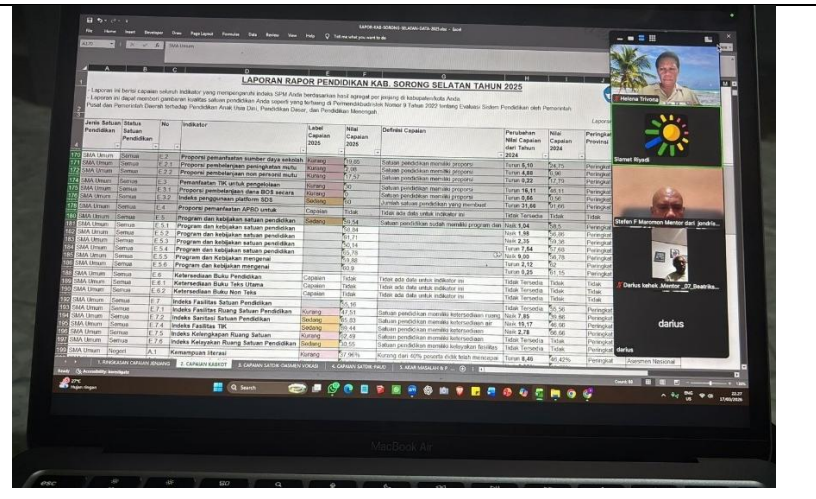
RAPOR-KAB-SORONG-SELATAN-DATA-2025.xlsx - Excel

File Home Insert Developer Draw Page Layout Formulas Data Review View Help Tell me what you want to do

SMA Umum

LAPORAN RAPOR PENDIDIKAN KAB. SORONG SELATAN TAHUN 2025

- Laporan ini berisi capaian seluruh indikator yang mempengaruhi indeks SPM Anda berdasarkan hasil agregat per jenjang di kab/pada/kota Anda
- Laporan ini dapat memberi gambaran kualitas satuan pendidikan Anda seperti yang tertuang di Permendikbudristek Nomor 9 Tahun 2022 tentang Evaluasi Sistem Pendidikan oleh Pemerintah Pusat dan Pemerintah Daerah terhadap Pendidikan Anak Usia Dini, Pendidikan Dasar, dan Pendidikan Menengah

| Jenis Satuan Pendidikan | Status Satuan Pendidikan | No | Indikator | Label Capaian 2025 | Nilai Capaian 2025 | Definisi Capaian | Perubahan Nilai Capaian dari Tahun 2024 | Nilai Capaian 2024 | Peringkat Provinsi |
|---|---|---|---|---|---|---|---|---|---|
| SMA Umum | Semua | E.2 | Proporsi pemanfaatan sumber daya sekolah | Kurang | 10,00 | Satuan pendidikan memiliki proporsi | Turun 5,15 | 15,75 | Peringkat |
| SMA Umum | Semua | E.2.1 | Proporsi pembelanjaan peningkatan mutu | Kurang | 2,08 | Satuan pendidikan memiliki proporsi | Turun 4,88 | 6,96 | Peringkat |
| SMA Umum | Semua | E.2.2 | Proporsi pembelanjaan non personil mutu | Kurang | 17,57 | Satuan pendidikan memiliki proporsi | Turun 0,22 | 17,79 | Peringkat |
| SMA Umum | Semua | E.3 | Pemanfaatan TIK untuk pengelolaan | Kurang | 50 | Satuan pendidikan memiliki proporsi | Turun 16,11 | 66,11 | Peringkat |
| SMA Umum | Semua | E.3.1 | Proporsi pembelanjaan dana BOS secara | Kurang | 0 | Satuan pendidikan memiliki proporsi | Turun 0,56 | 0,56 | Peringkat |
| SMA Umum | Semua | E.3.2 | Indeks penggunaan platform SDS | Sedang | 10 | Jumlah satuan pendidikan yang membuat | Turun 21,66 | 31,66 | Peringkat |
| SMA Umum | Semua | E.4 | Proporsi pemanfaatan APBD untuk | Capaian | Tidak | Tidak ada data untuk indikator ini | Tidak Tersedia | Tidak | Tidak |
| SMA Umum | Semua | E.5 | Program dan kebijakan satuan pendidikan | Sedang | 54,54 | Satuan pendidikan sudah memiliki program dan | Naik 5,04 | 49,5 | Peringkat |
| SMA Umum | Semua | E.5.1 | Program dan kebijakan satuan pendidikan | | 60,94 | | Naik 1,98 | 58,96 | Peringkat |
| SMA Umum | Semua | E.5.3 | Program dan kebijakan satuan pendidikan | | 61,71 | | Naik 2,35 | 59,36 | Peringkat |
| SMA Umum | Semua | E.5.4 | Program dan kebijakan satuan pendidikan | | 65,24 | | Turun 7,54 | 57,69 | Peringkat |
| SMA Umum | Semua | E.5.5 | Program dan Kebijakan mengenai | | 75,78 | | Naik 9,00 | 66,78 | Peringkat |
| SMA Umum | Semua | E.5.6 | Program dan kebijakan mengenai | | 13,88 | | Turun 2,12 | 16 | Peringkat |
| SMA Umum | Semua | E.6 | Ketersediaan Buku Pendidikan | | 10,9 | | Turun 0,25 | 51,55 | Peringkat |
| SMA Umum | Semua | E.6.1 | Ketersediaan Buku Teks Utama | Capaian | Tidak | Tidak ada data untuk indikator ini | Tidak Tersedia | Tidak | Tidak |
| SMA Umum | Semua | E.6.2 | Ketersediaan Buku Teks Pendamping | Capaian | Tidak | Tidak ada data untuk indikator ini | Tidak Tersedia | Tidak | Tidak |
| SMA Umum | Semua | E.7 | Indeks Fasilitas Satuan Pendidikan | Capaian | Tidak | Tidak ada data untuk indikator ini | Tidak Tersedia | Tidak | Tidak |
| SMA Umum | Semua | E.7.1 | Indeks Kelengkapan Ruang Satuan Pendidikan | Kurang | 55,36 / 47,51 | Satuan pendidikan memiliki ketersediaan ruang | Tidak Tersedia | 55,36 | Peringkat |
| SMA Umum | Semua | E.7.2 | Indeks Sanitasi Satuan Pendidikan | Sedang | 65,83 | Satuan pendidikan memiliki ketersediaan air | Turun 7,85 | 55,66 | Peringkat |
| SMA Umum | Semua | E.7.4 | Indeks Fasilitas TIK | Sedang | 59,44 | Satuan pendidikan memiliki proporsi | Naik 15,17 | 48,00 | Peringkat |
| SMA Umum | Semua | E.7.5 | Indeks Kelengkapan Ruang Satuan | Kurang | 52,59 | Satuan pendidikan memiliki ketersediaan | Naik 2,78 | 56,66 | Peringkat |
| SMA Umum | Semua | E.7.6 | Indeks Kelayakan Ruang Satuan Pendidikan | Sedang | 70,55 | Satuan pendidikan memiliki kelayakan fasilitas | Tidak Tersedia | 53,99 | Peringkat |
| SMA Umum | Negeri | A.1 | Kemampuan literasi | Kurang | 37,96% | Kurang dari 60% peserta didik telah mencapai | Turun 8,40 | 46,42% | Peringkat |

Laporan

Asesmen Nasional

1. RINGKASAN CAPAIAN JENJANG | 2. CAPAIAN KAB/KOT | 3. CAPAIAN SATDIK DASMEN VOKASI | 4. CAPAIAN SATDIK PAUD | 5. AKAR MASALAH & P ...

Ready Accessibility: Investigate

Count: 66

Helena Trivona
Slamet Riyadi
Stefen F Maromen Mentor dari Jendris...
Darius kehek Mentor 07 Beatrike...
darius
darius

27°C Hujan ringan
Search
ENG IN 22:37 27/05/2026

MacBook Air